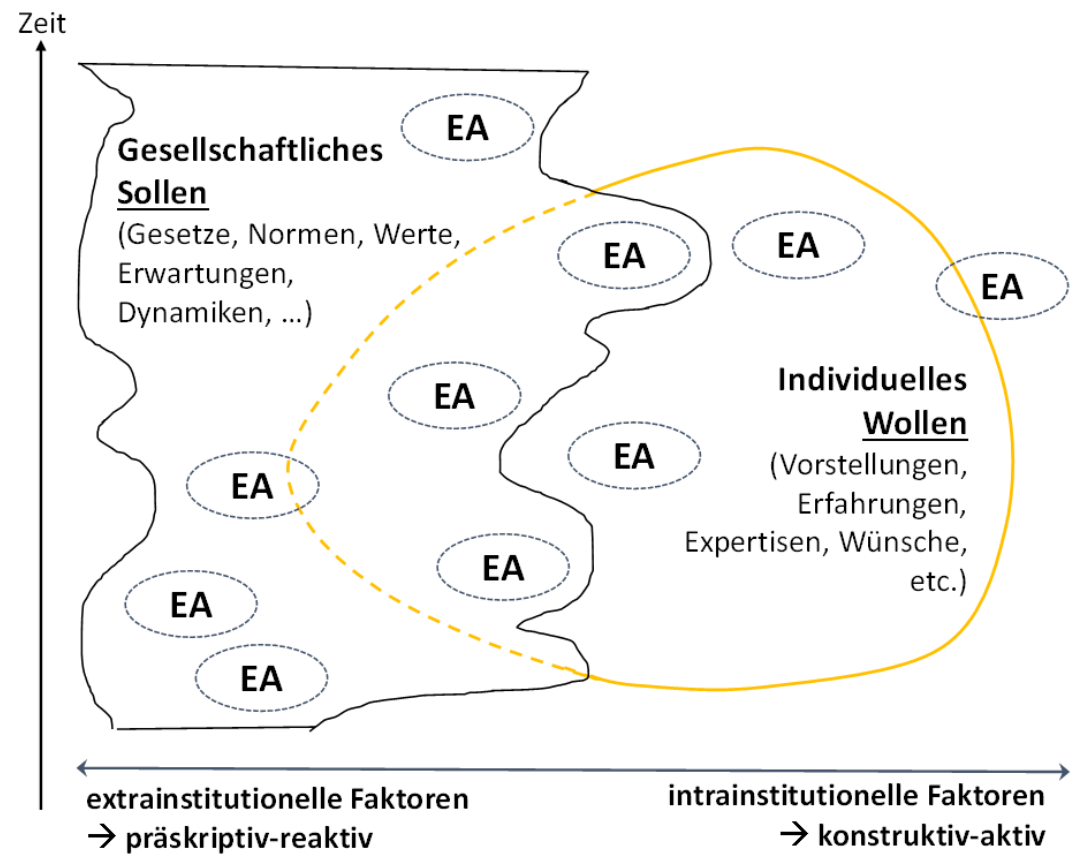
Zeit

EA

Gesellschaftliches Sollen
(Gesetze, Normen, Werte, Erwartungen, Dynamiken, ...)

EA

EA

EA

EA

Individuelles Wollen
(Vorstellungen, Erfahrungen, Expertisen, Wünsche, etc.)

EA

EA

EA

EA

EA

extrainstitutionelle Faktoren
→ präskriptiv-reaktiv

intrainstitutionelle Faktoren
→ konstruktiv-aktiv